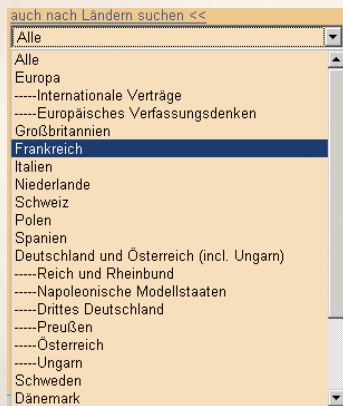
auch nach Ländern suchen <<

Alle

Alle
Europa
-----Internationale Verträge
-----Europäisches Verfassungsdenken
Großbritannien
Frankreich
Italien
Niederlande
Schweiz
Polen
Spanien
Deutschland und Österreich (incl. Ungarn)
-----Reich und Rheinbund
-----Napoleonische Modellstaaten
-----Drittes Deutschland
-----Preußen
-----Österreich
-----Ungarn
Schweden
Dänemark